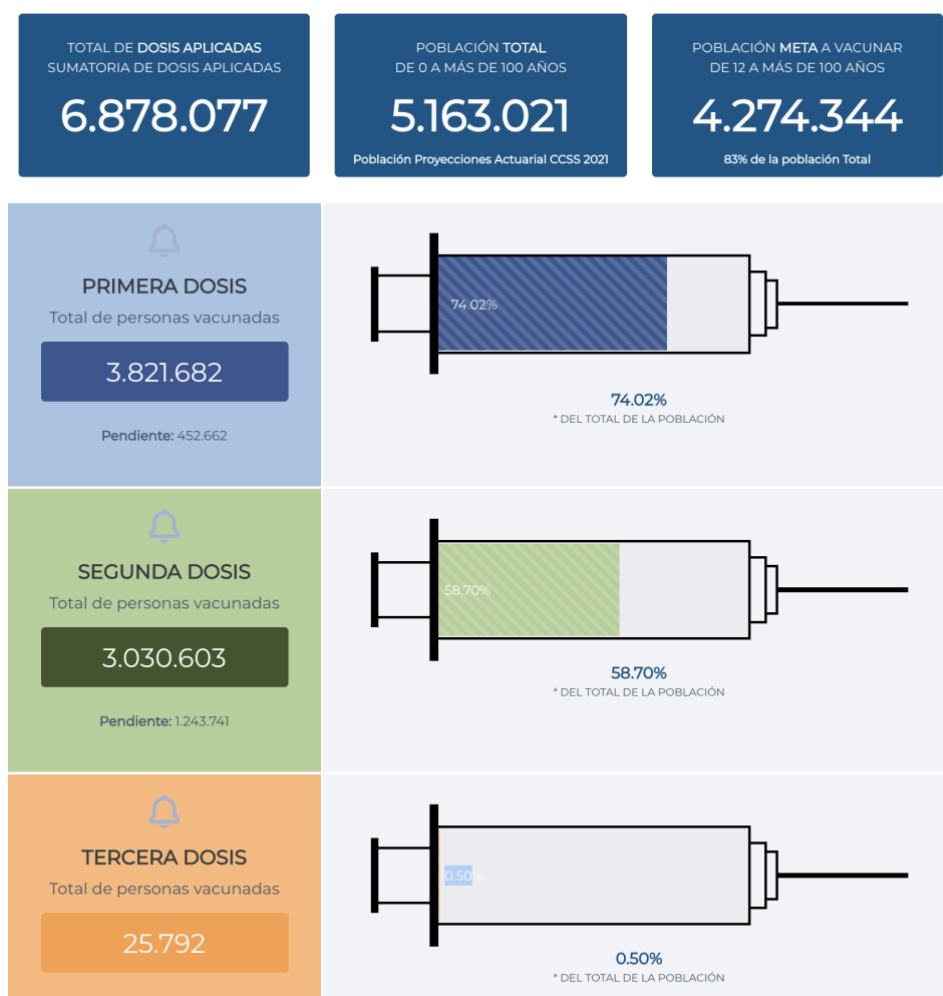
TOTAL DE DOSIS APLICADAS
SUMATORIA DE DOSIS APLICADAS
6.878.077

POBLACIÓN TOTAL
DE 0 A MÁS DE 100 AÑOS
5.163.021
Población Proyecciones Actuarial CCSS 2021

POBLACIÓN META A VACUNAR
DE 12 A MÁS DE 100 AÑOS
4.274.344
83% de la población Total

PRIMERA DOSIS
Total de personas vacunadas
3.821.682
Pendiente: 452.662

74.02%

74.02%
* DEL TOTAL DE LA POBLACIÓN

SEGUNDA DOSIS
Total de personas vacunadas
3.030.603
Pendiente: 1.243.741

58.70%

58.70%
* DEL TOTAL DE LA POBLACIÓN

TERCERA DOSIS
Total de personas vacunadas
25.792

0.50%

0.50%
* DEL TOTAL DE LA POBLACIÓN